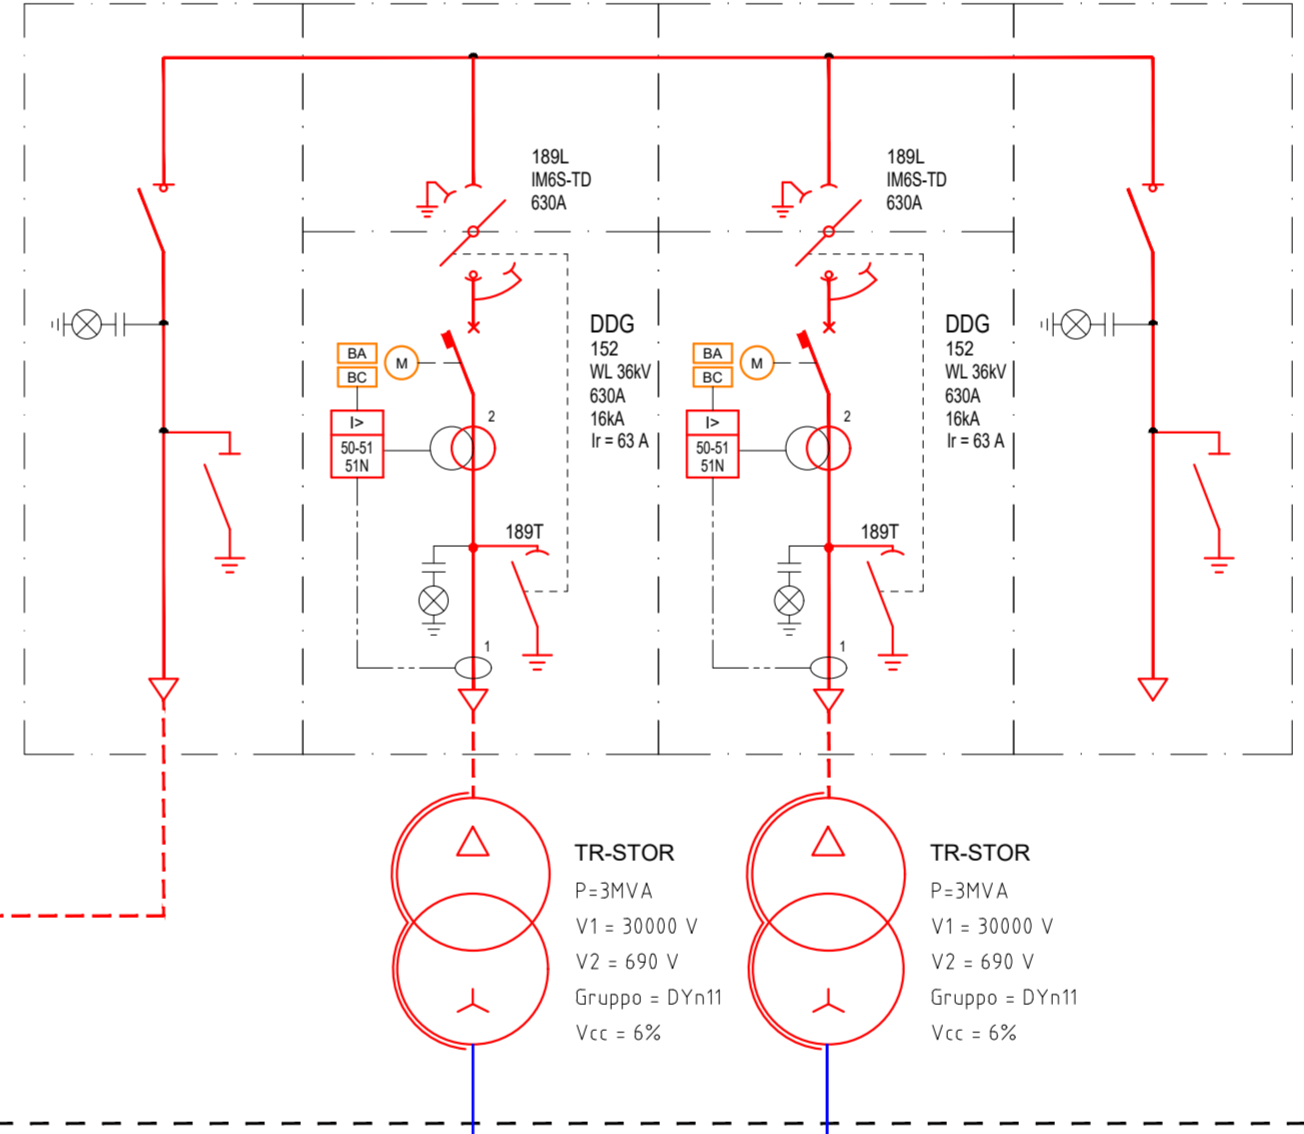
189L
IM6S-TD
630A

189L
IM6S-TD
630A

BA
BC
M
I>
50-51
51N
2

DDG
152
WL 36kV
630A
16kA
Ir = 63 A

BA
BC
M
I>
50-51
51N
2

DDG
152
WL 36kV
630A
16kA
Ir = 63 A

189T
1

189T
1

TR-STOR
P=3MVA
V1 = 30000 V
V2 = 690 V
Gruppo = DYn11
Vcc = 6%

TR-STOR
P=3MVA
V1 = 30000 V
V2 = 690 V
Gruppo = DYn11
Vcc = 6%